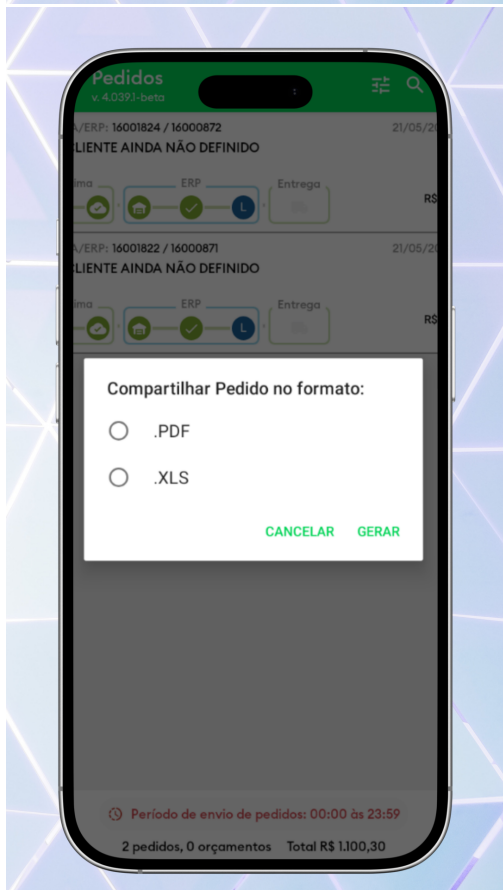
Pedidos
v. 4.039.1-beta

/ERP: 16001824 / 16000872
21/05/2
LIENTE AINDA NÃO DEFINIDO
ima
ERP
Entrega
L
R$

/ERP: 16001822 / 16000871
21/05/2
LIENTE AINDA NÃO DEFINIDO
ima
ERP
Entrega
L
R$

Compartilhar Pedido no formato:

.PDF

.XLS

CANCELAR GERAR

Período de envio de pedidos: 00:00 às 23:59

2 pedidos, 0 orçamentos Total R$ 1.100,30